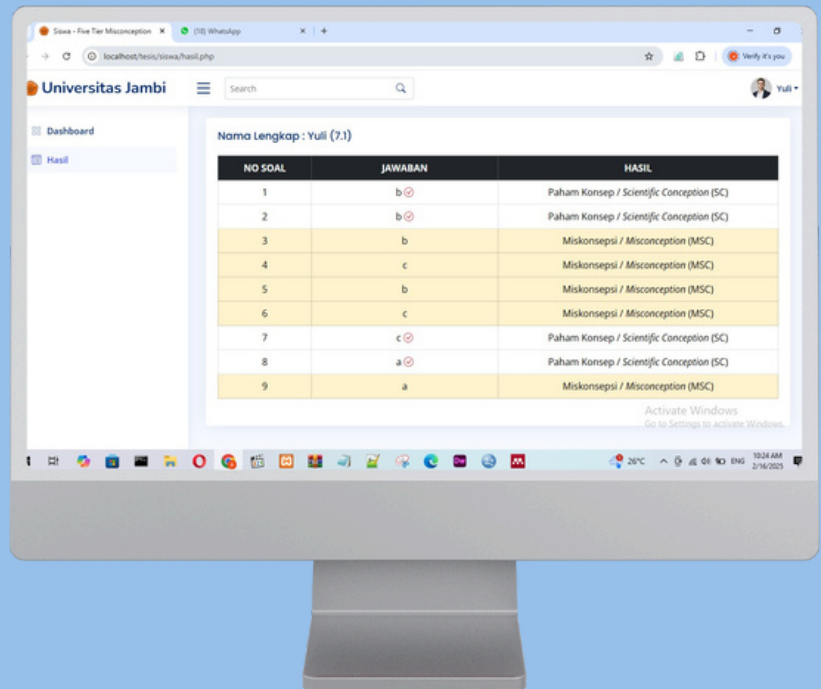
Siswa - Five Tier Misconception ×
(18) WhatsApp ×
+
localhost/tesis/siswa/hasil.php
Verify it's you

Universitas Jambi
Search
Yuli

Dashboard
Hasil

Nama Lengkap : Yuli (7.1)

| NO SOAL | JAWABAN | HASIL |
|---|---|---|
| 1 | b | Paham Konsep / *Scientific Conception* (SC) |
| 2 | b | Paham Konsep / *Scientific Conception* (SC) |
| 3 | b | Miskonsepsi / *Misconception* (MSC) |
| 4 | c | Miskonsepsi / *Misconception* (MSC) |
| 5 | b | Miskonsepsi / *Misconception* (MSC) |
| 6 | c | Miskonsepsi / *Misconception* (MSC) |
| 7 | c | Paham Konsep / *Scientific Conception* (SC) |
| 8 | a | Paham Konsep / *Scientific Conception* (SC) |
| 9 | a | Miskonsepsi / *Misconception* (MSC) |

Activate Windows
Go to Settings to activate Windows.

26°C ENG 10:24 AM 2/16/2025